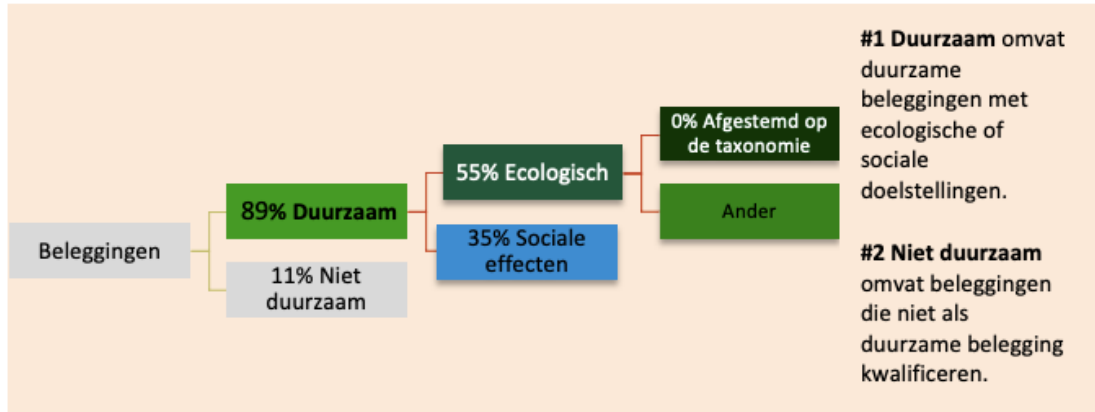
Beleggingen

89% Duurzaam

11% Niet duurzaam

55% Ecologisch

35% Sociale effecten

0% Afgestemd op de taxonomie

Ander

**#1 Duurzaam** omvat duurzame beleggingen met ecologische of sociale doelstellingen.

**#2 Niet duurzaam** omvat beleggingen die niet als duurzame belegging kwalificeren.